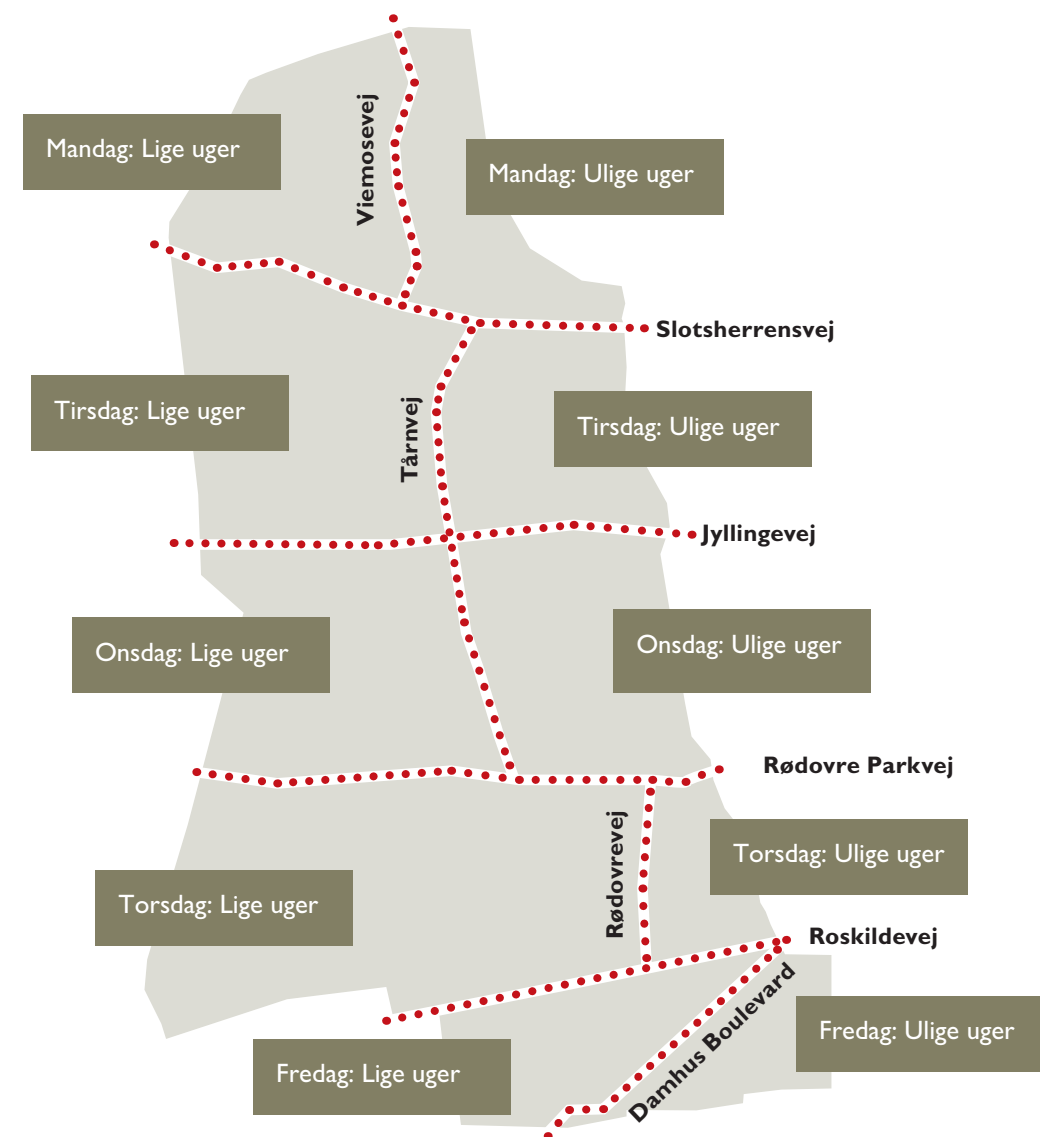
Mandag: Lige uger

Viemosevej

Mandag: Ulige uger

Slotsherrensvej

Tirsdag: Lige uger

Tårnvej

Tirsdag: Ulige uger

Jyllingevej

Onsdag: Lige uger

Onsdag: Ulige uger

Rødovre Parkvej

Rødovrevej

Torsdag: Ulige uger

Torsdag: Lige uger

Roskildevej

Damhus Boulevard

Fredag: Ulige uger

Fredag: Lige uger